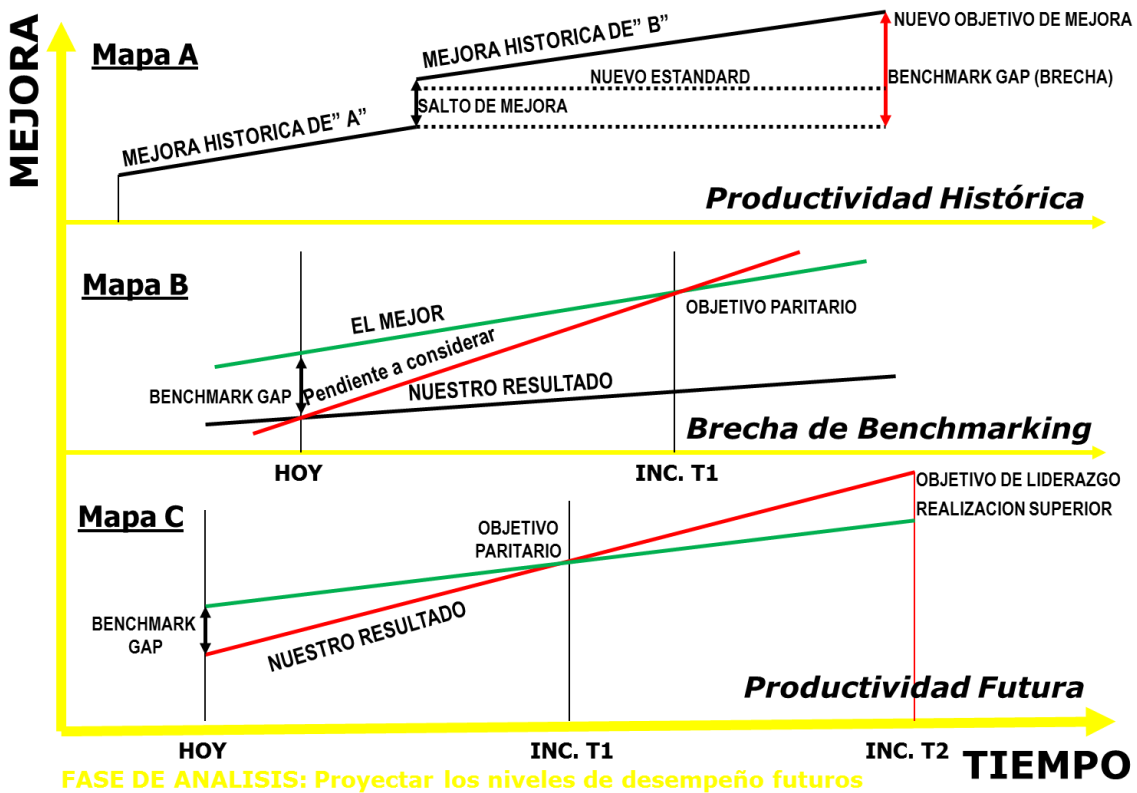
MEJORA

Mapa A

MEJORA HISTORICA DE" B"

NUEVO OBJETIVO DE MEJORA

NUEVO ESTANDARD

BENCHMARK GAP (BRECHA)

SALTO DE MEJORA

MEJORA HISTORICA DE" A"

Productividad Histórica

Mapa B

EL MEJOR

OBJETIVO PARITARIO

Pendiente a considerar

BENCHMARK GAP

NUESTRO RESULTADO

Brecha de Benchmarking

HOY

INC. T1

OBJETIVO DE LIDERAZGO

Mapa C

OBJETIVO PARITARIO

REALIZACION SUPERIOR

BENCHMARK GAP

NUESTRO RESULTADO

Productividad Futura

HOY

INC. T1

INC. T2

TIEMPO

FASE DE ANALISIS: Proyectar los niveles de desempeño futuros